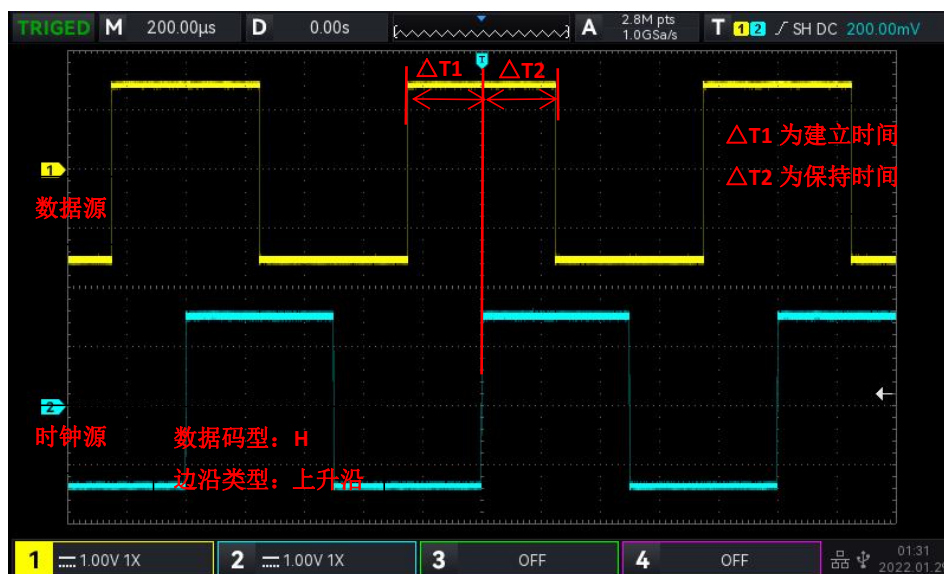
TRIGED M 200.00μs D 0.00s A 2.8M pts 1.0GSa/s T 1 2 SH DC 200.00mV

△T1 △T2

△T1 为建立时间

△T2 为保持时间

1

数据源

2

时钟源

数据码型：H

边沿类型：上升沿

1 1.00V 1X 2 1.00V 1X 3 OFF 4 OFF 01:31 2022.01.2